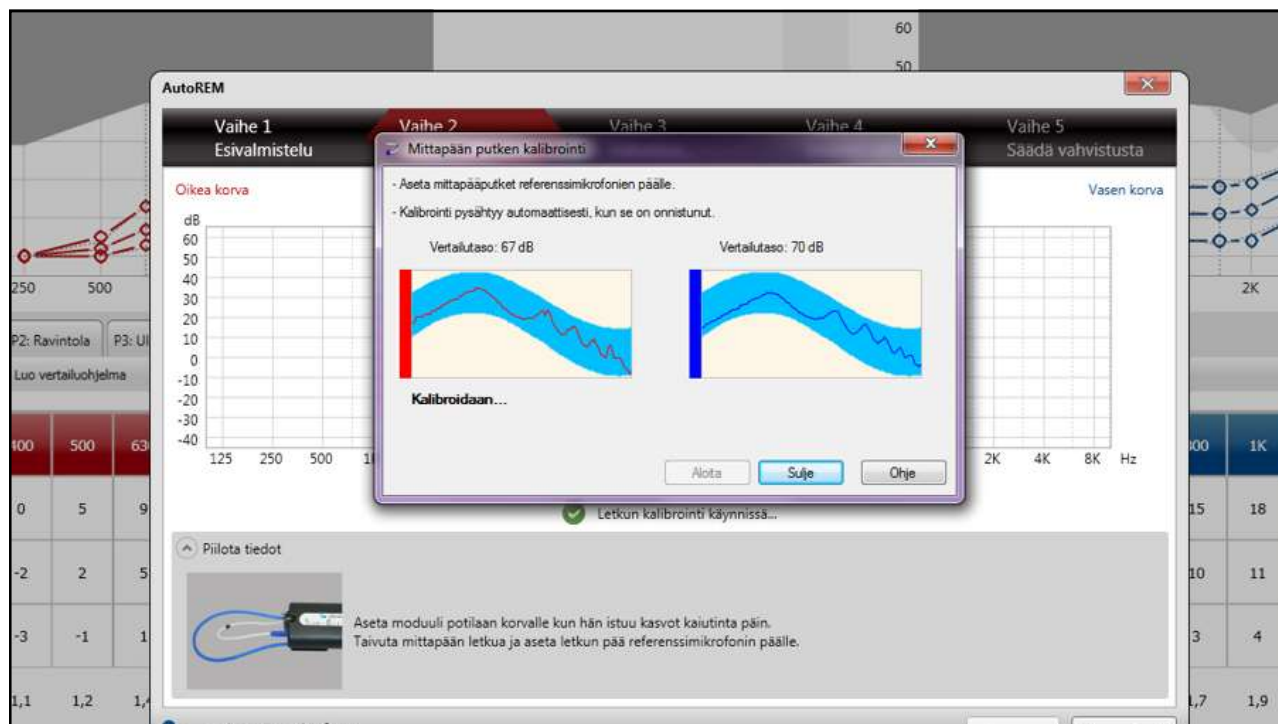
60
50

AutoREM

Vaihe 1
Esivalmistelu

Vaihe 2

Vaihe 3

Vaihe 4

Vaihe 5
Säädä vahvistusta

Oikea korva

Vasen korva

dB
60
50
40
30
20
10
0
-10
-20
-30
-40

125 250 500 1

2K 4K 8K Hz

Mittapään putken kalibrointi

- Aseta mittapääputket referenssimikrofonien päälle.

- Kalibrointi pysähtyy automaattisesti, kun se on onnistunut.

Vertailutaso: 67 dB

Vertailutaso: 70 dB

Kalibroidaan...

Aloita

Sulje

Ohje

Letkun kalibrointi käynnissä...

Piilota tiedot

Aseta moduuli potilaan korvalle kun hän istuu kasvot kaiutinta päin.
Taivuta mittapään letkua ja aseta letkun pää referenssimikrofonin päälle.

250 500

2K

P2: Ravintola P3: Ul

Luo vertailuohjelma

400 500 63

0 5 9

-2 2 5

-3 -1 1

1,1 1,2 1,

800 1K

15 18

10 11

3 4

1,7 1,9